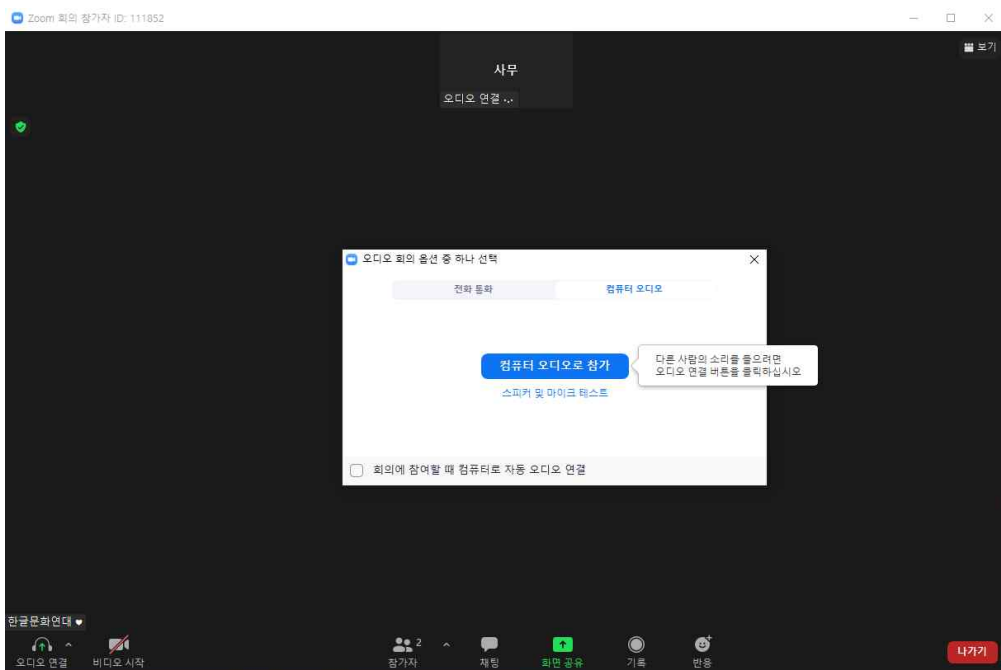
Zoom 회의 참가자 ID: 111852

보기

사무

오디오 연결 ...

오디오 회의 옵션 중 하나 선택

전화 통화

컴퓨터 오디오

컴퓨터 오디오로 참가

다른 사람의 소리를 들으려면 오디오 연결 버튼을 클릭하십시오

스피커 및 마이크 테스트

회의에 참여할 때 컴퓨터로 자동 오디오 연결

한글문화연대

오디오 연결

비디오 시작

참가자 2

채팅

화면 공유

기록

반응

나가기